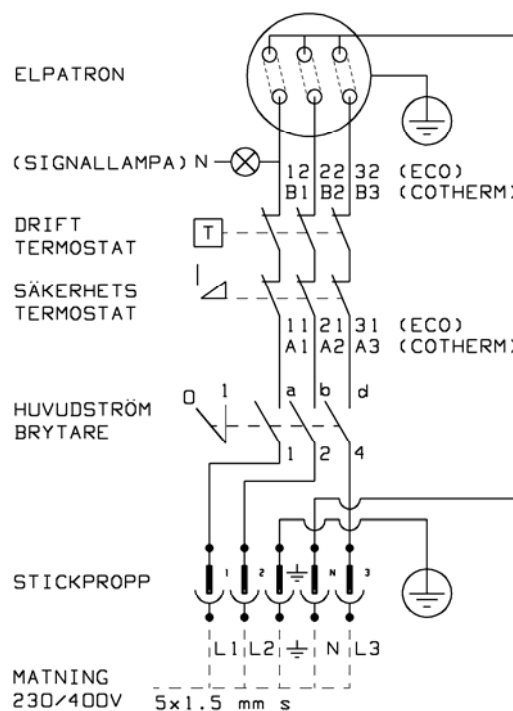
ELPATRON

(SIGNALLAMPA) N

12 22 32 (ECO)
B1 B2 B3 (COTHERM)

DRIFT TERMOSTAT

T

SÄKERHETS TERMOSTAT

11 21 31 (ECO)
A1 A2 A3 (COTHERM)

HUVUDSTRÖM BRYTARE

0 1

a b d

1 2 4

STICKPROPP

1 2 N 3

L1 L2 N L3

MATNING 230/400V

5x1.5 mm s